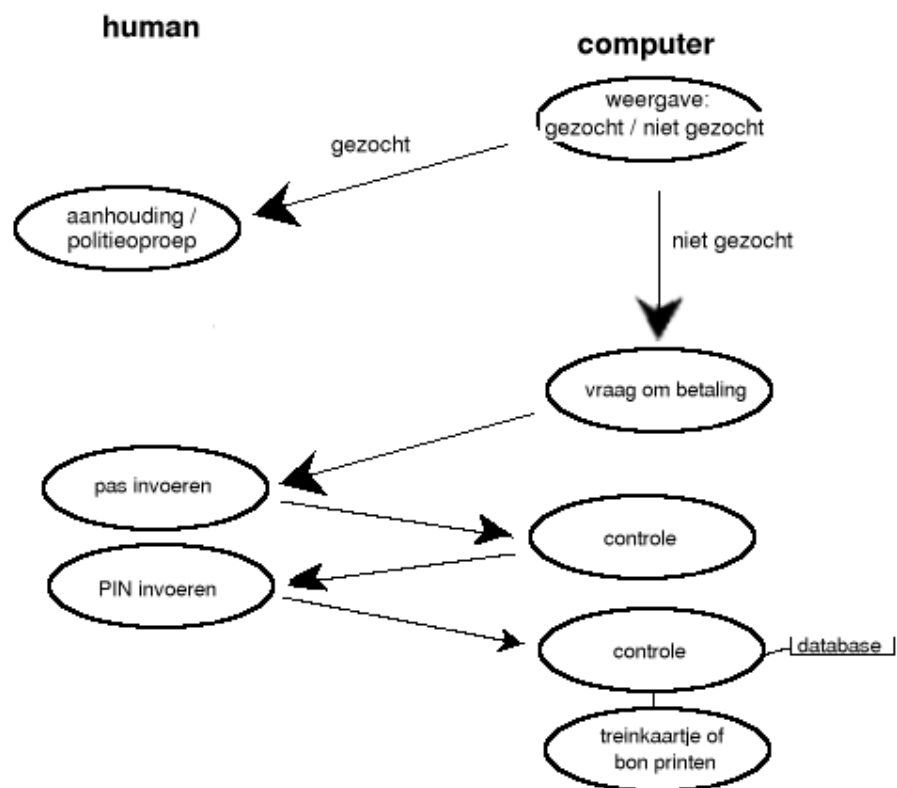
human

computer

weergave: gezocht / niet gezocht

gezocht

aanhouding / politieoproep

niet gezocht

vraag om betaling

pas invoeren

controle

PIN invoeren

controle

database

treinkaartje of bon printen